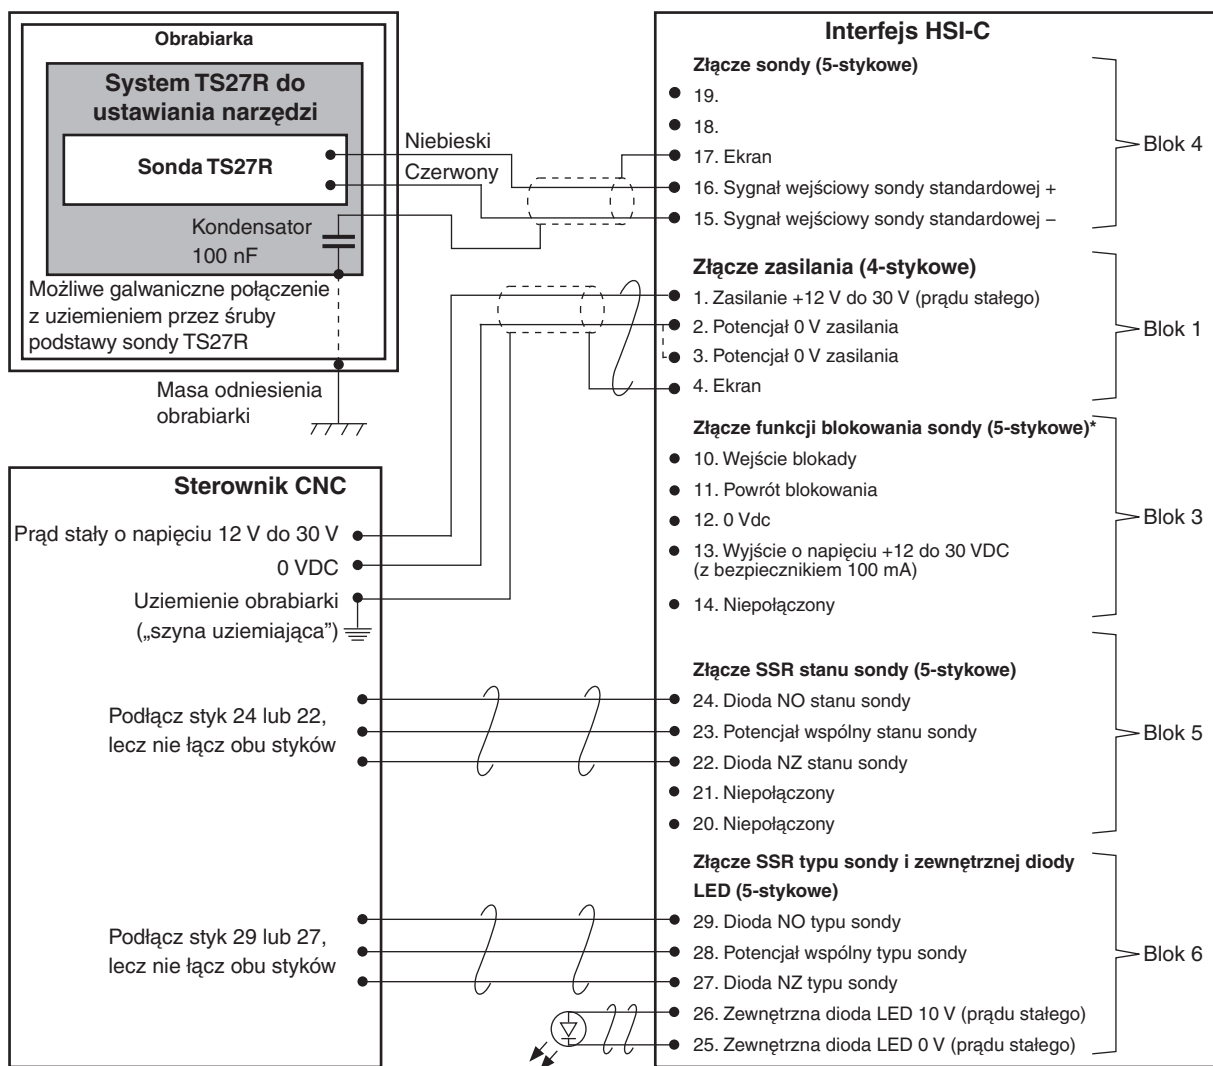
Obrabiarka

System TS27R do ustawiania narzędzi

Sonda TS27R

Kondensator 100 nF

Możliwe galwaniczne połączenie z uziemieniem przez śruby podstawy sondy TS27R

Niebieski

Czerwony

Masa odniesienia obrabiarki

Sterownik CNC

Prąd stały o napięciu 12 V do 30 V

0 VDC

Uziemienie obrabiarki („szyna uziemiająca")

Podłącz styk 24 lub 22, lecz nie łącz obu styków

Podłącz styk 29 lub 27, lecz nie łącz obu styków

Interfejs HSI-C

Złącze sondy (5-stykowe)
19.
18.
17. Ekran
16. Sygnał wejściowy sondy standardowej +
15. Sygnał wejściowy sondy standardowej –

Blok 4

Złącze zasilania (4-stykowe)
1. Zasilanie +12 V do 30 V (prądu stałego)
2. Potencjał 0 V zasilania
3. Potencjał 0 V zasilania
4. Ekran

Blok 1

Złącze funkcji blokowania sondy (5-stykowe)*
10. Wejście blokady
11. Powrót blokowania
12. 0 Vdc
13. Wyjście o napięciu +12 do 30 VDC (z bezpiecznikiem 100 mA)
14. Niepołączony

Blok 3

Złącze SSR stanu sondy (5-stykowe)
24. Dioda NO stanu sondy
23. Potencjał wspólny stanu sondy
22. Dioda NZ stanu sondy
21. Niepołączony
20. Niepołączony

Blok 5

Złącze SSR typu sondy i zewnętrznej diody LED (5-stykowe)
29. Dioda NO typu sondy
28. Potencjał wspólny typu sondy
27. Dioda NZ typu sondy
26. Zewnętrzna dioda LED 10 V (prądu stałego)
25. Zewnętrzna dioda LED 0 V (prądu stałego)

Blok 6